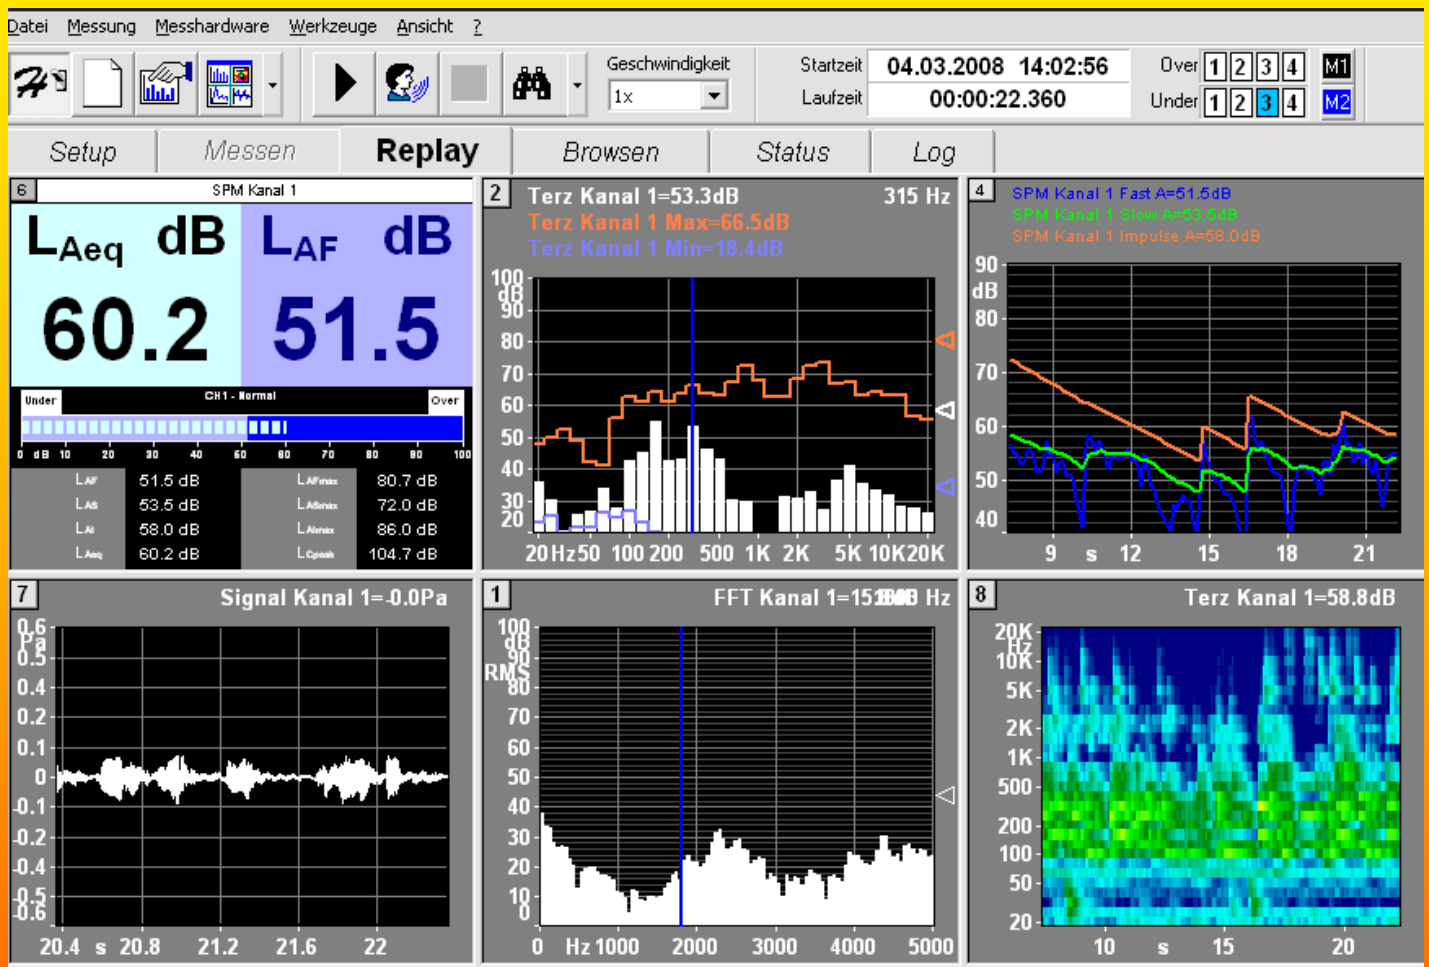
Datei Messung Messhardware Werkzeuge Ansicht ?

Geschwindigkeit
1x

Startzeit 04.03.2008 14:02:56
Laufzeit 00:00:22.360

Over 1 2 3 4 M1
Under 1 2 3 4 M2

Setup Messen Replay Browsen Status Log

6 SPM Kanal 1

$L_{Aeq}$ dB $L_{AF}$ dB
60.2 51.5

Under CH1 - Normal Over
0 dB 10 20 30 40 50 60 70 80 90 100

| $L_{AF}$ | 51.5 dB | $L_{AFmax}$ | 80.7 dB |
|---|---|---|---|
| $L_{AS}$ | 53.5 dB | $L_{ASmax}$ | 72.0 dB |
| $L_{AI}$ | 58.0 dB | $L_{AImax}$ | 86.0 dB |
| $L_{Aeq}$ | 60.2 dB | $L_{Cpeak}$ | 104.7 dB |

2 Terz Kanal 1=53.3dB 315 Hz
Terz Kanal 1 Max=66.5dB
Terz Kanal 1 Min=18.4dB
100 dB 90 80 70 60 50 40 30 20
20Hz 50 100 200 500 1K 2K 5K 10K 20K

4 SPM Kanal 1 Fast A=51.5dB
SPM Kanal 1 Slow A=53.5dB
SPM Kanal 1 Impulse A=58.0dB
90 dB 80 70 60 50 40
9 s 12 15 18 21

7 Signal Kanal 1=-0.0Pa
0.6 Pa 0.5 0.4 0.3 0.2 0.1 0 -0.1 -0.2 -0.3 -0.4 -0.5 -0.6
20.4 s 20.8 21.2 21.6 22

1 FFT Kanal 1=15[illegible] Hz
100 dB 90 RMS 80 70 60 50 40 30 20 10 0
0 Hz 1000 2000 3000 4000 5000

8 Terz Kanal 1=58.8dB
20K Hz 10K 5K 2K 1K 500 200 100 50 20
10 s 15 20